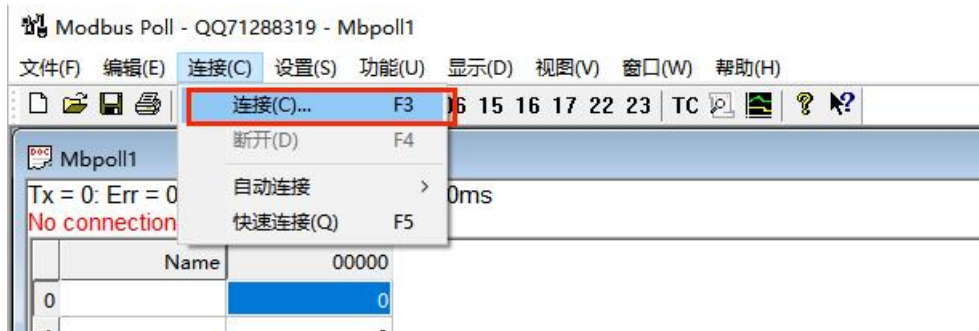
Modbus Poll - QQ71288319 - Mbpoll1

文件(F) 编辑(E) 连接(C) 设置(S) 功能(U) 显示(D) 视图(V) 窗口(W) 帮助(H)

连接(C)... F3
断开(D) F4
自动连接 >
快速连接(Q) F5

06 15 16 17 22 23 TC

Mbpoll1

Tx = 0: Err = 0 0ms
No connection

| | Name | 00000 |
|---|---|---|
| 0 | | 0 |
| 1 | | 0 |